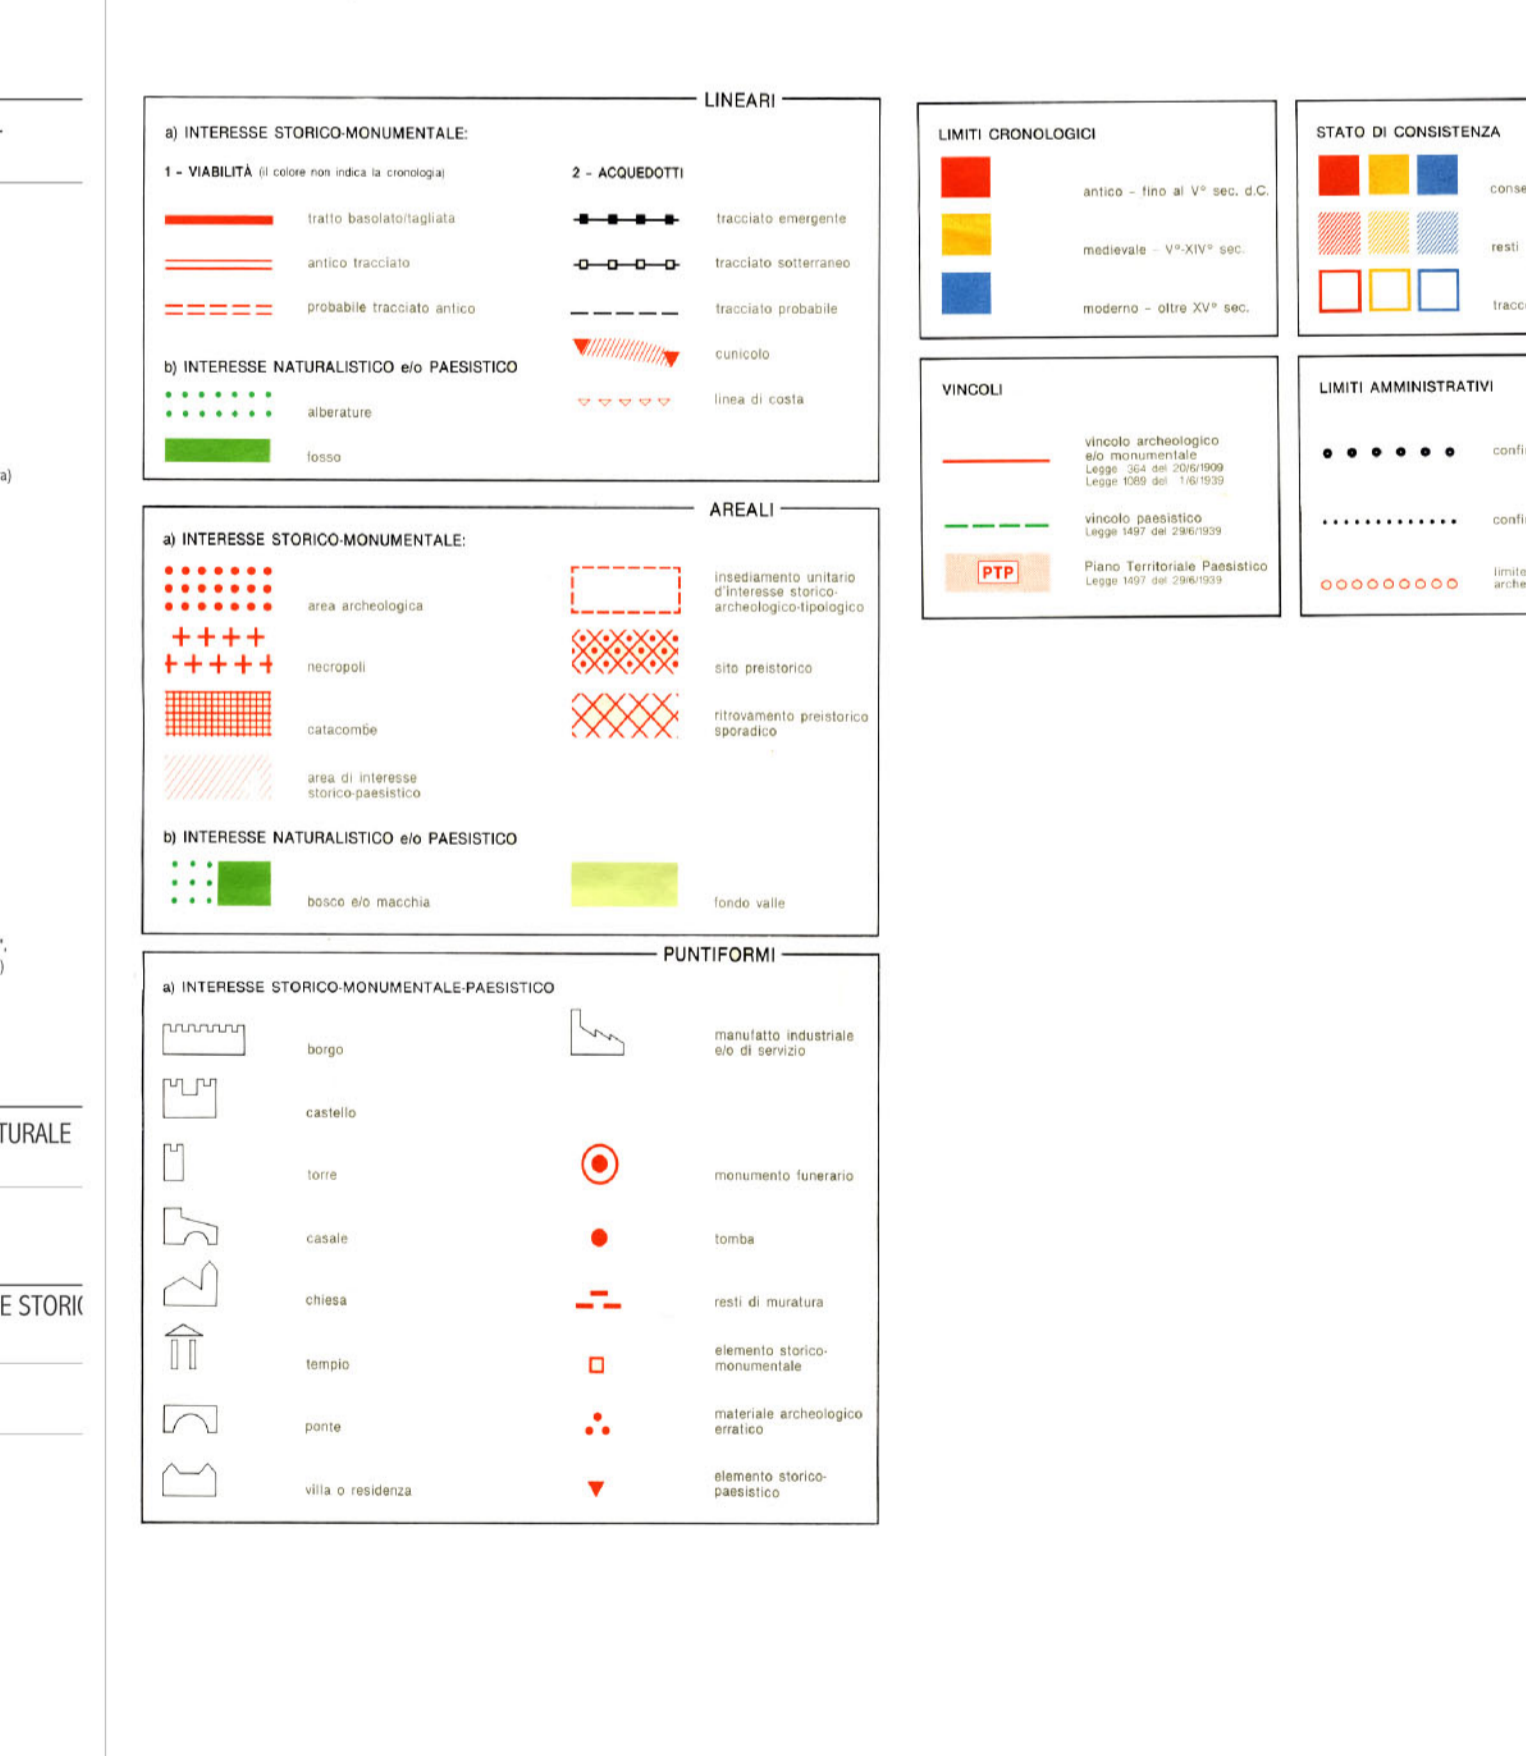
a)

,
)

TURALE

E STORI

LINEARI

a) INTERESSE STORICO-MONUMENTALE:

1 - VIABILITÀ (il colore non indica la cronologia)

tratto basolato/tagliata

antico tracciato

probabile tracciato antico

2 - ACQUEDOTTI

tracciato emergente

tracciato sotterraneo

tracciato probabile

cunicolo

linea di costa

b) INTERESSE NATURALISTICO e/o PAESISTICO

alberature

fosso

AREALI

a) INTERESSE STORICO-MONUMENTALE:

area archeologica

necropoli

catacombe

area di interesse storico-paesistico

insediamento unitario d'interesse storico-archeologico-tipologico

sito preistorico

ritrovamento preistorico sporadico

b) INTERESSE NATURALISTICO e/o PAESISTICO

bosco e/o macchia

fondo valle

PUNTIFORMI

a) INTERESSE STORICO-MONUMENTALE-PAESISTICO

borgo

castello

torre

casale

chiesa

tempio

ponte

villa o residenza

manufatto industriale e/o di servizio

monumento funerario

tomba

resti di muratura

elemento storico-monumentale

materiale archeologico erratico

elemento storico-paesistico

LIMITI CRONOLOGICI

antico - fino al V° sec. d.C.

medievale - V°-XIV° sec.

moderno - oltre XV° sec.

STATO DI CONSISTENZA

conse

resti

tracc

VINCOLI

vincolo archeologico e/o monumentale
Legge 364 del 20/6/1909
Legge 1089 del 1/6/1939

vincolo paesistico
Legge 1497 del 29/6/1939

PTP

Piano Territoriale Paesistico
Legge 1497 del 29/6/1939

LIMITI AMMINISTRATIVI

confi

confi

limite arche